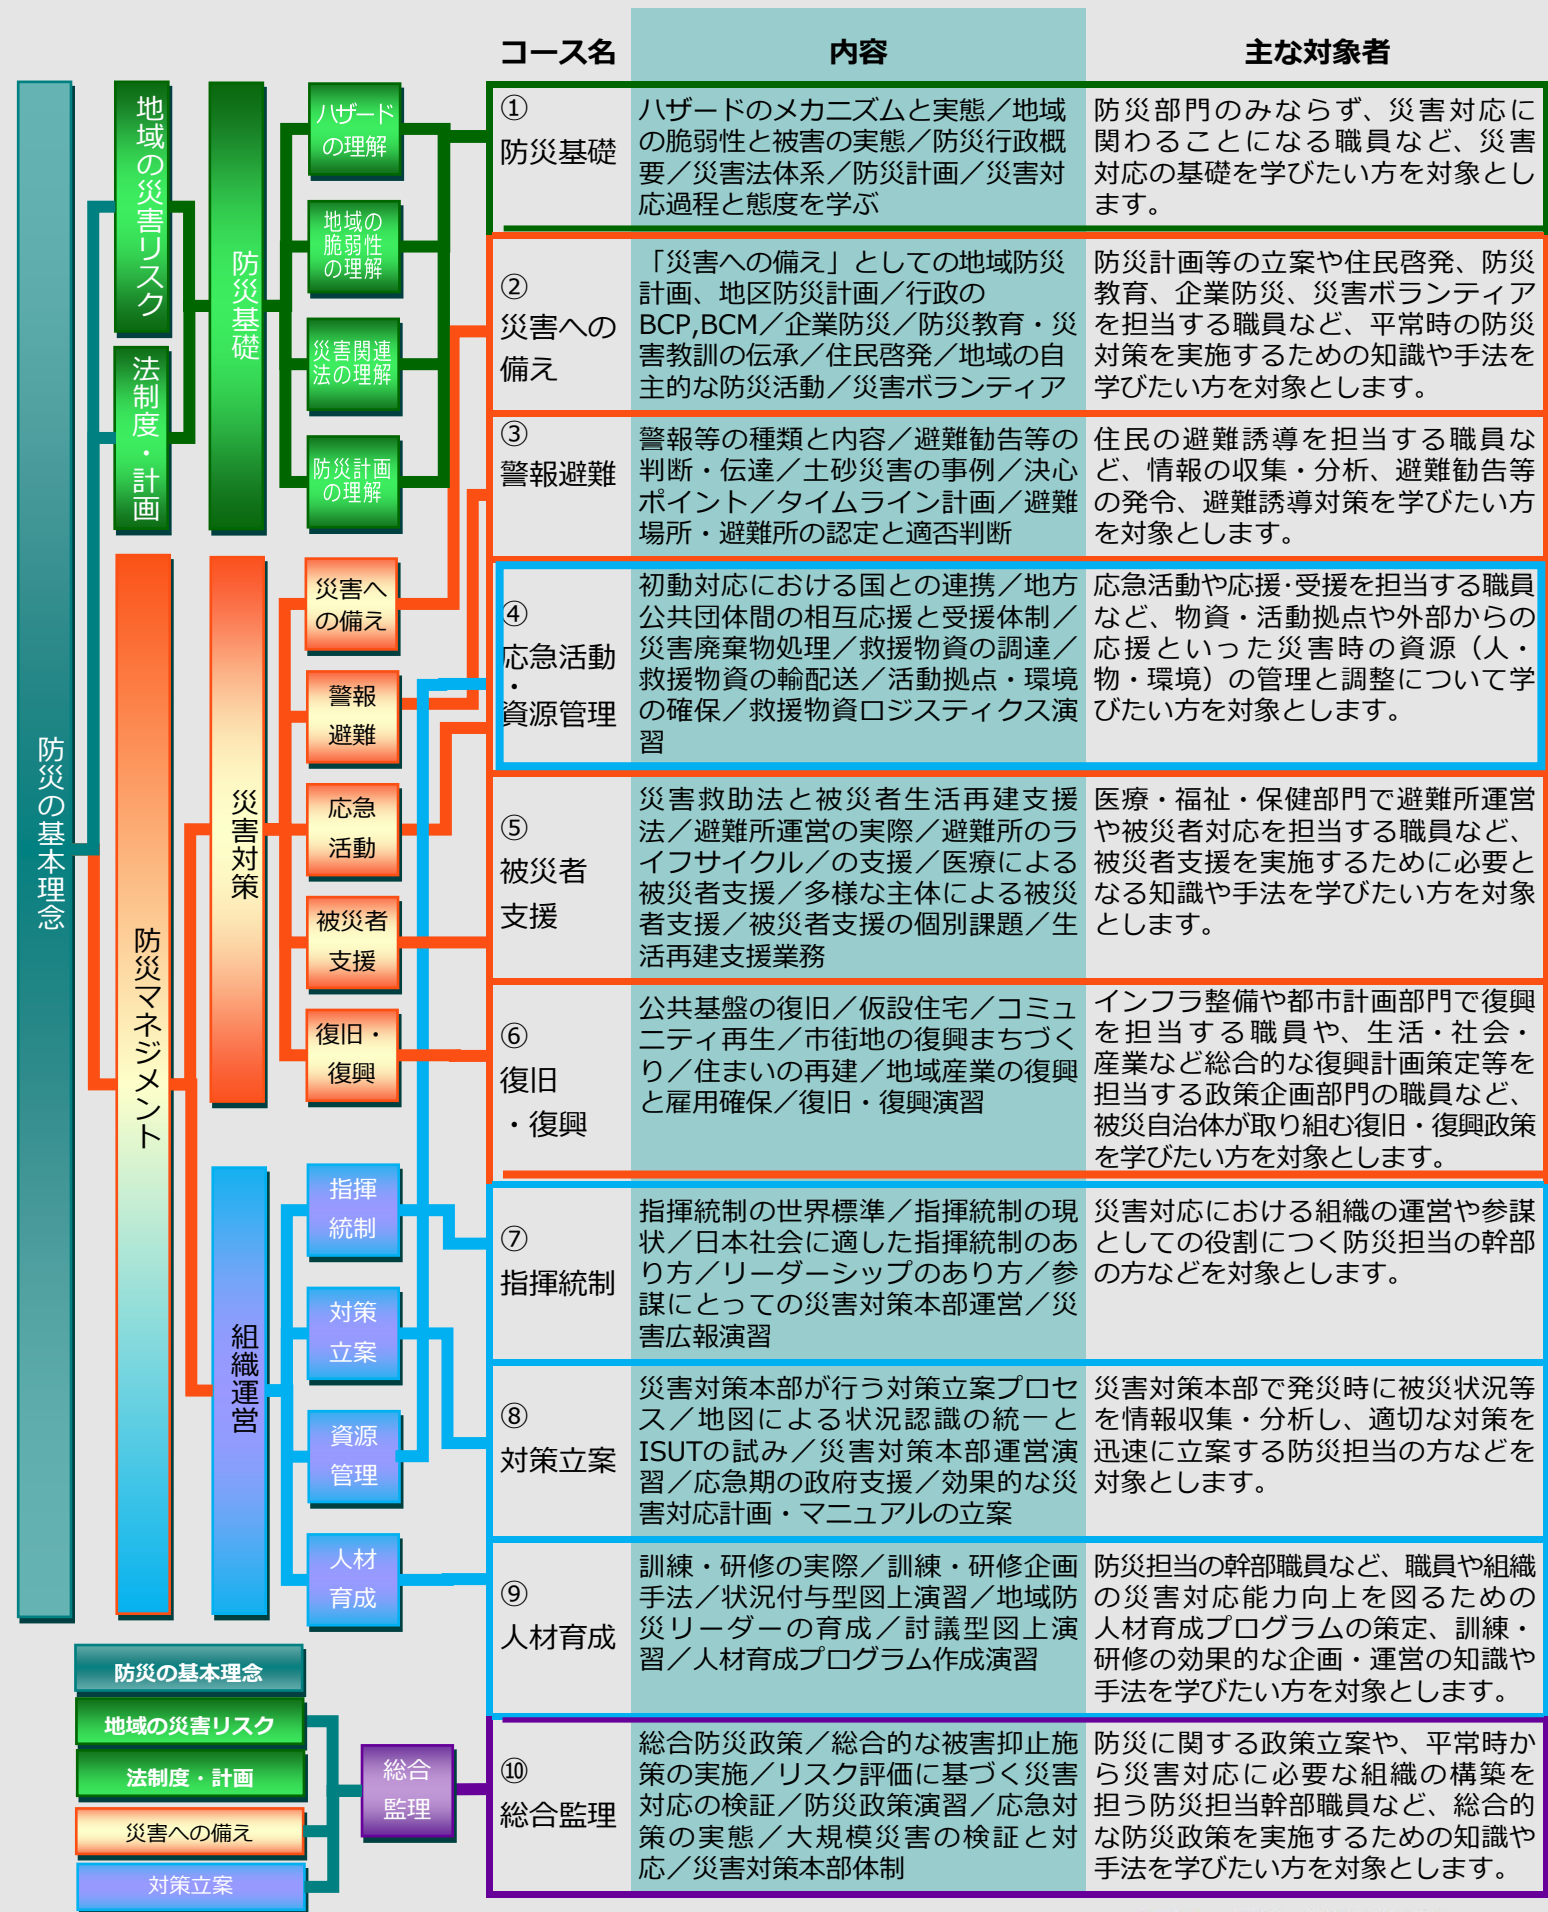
防災の基本理念

地域の災害リスク

法制度・計画

防災基礎

ハザードの理解

地域の脆弱性の理解

災害関連法の理解

防災計画の理解

防災マネジメント

災害対策

災害への備え

警報避難

応急活動

被災者支援

復旧・復興

組織運営

指揮統制

対策立案

資源管理

人材育成

防災の基本理念

地域の災害リスク

法制度・計画

災害への備え

対策立案

総合監理

| コース名 | 内容 | 主な対象者 |
|---|---|---|
| ① 防災基礎 | ハザードのメカニズムと実態／地域の脆弱性と被害の実態／防災行政概要／災害法体系／防災計画／災害対応過程と態度を学ぶ | 防災部門のみならず、災害対応に関わることになる職員など、災害対応の基礎を学びたい方を対象とします。 |
| ② 災害への備え | 「災害への備え」としての地域防災計画、地区防災計画／行政のBCP,BCM／企業防災／防災教育・災害教訓の伝承／住民啓発／地域の自主的な防災活動／災害ボランティア | 防災計画等の立案や住民啓発、防災教育、企業防災、災害ボランティアを担当する職員など、平常時の防災対策を実施するための知識や手法を学びたい方を対象とします。 |
| ③ 警報避難 | 警報等の種類と内容／避難勧告等の判断・伝達／土砂災害の事例／決心ポイント／タイムライン計画／避難場所・避難所の認定と適否判断 | 住民の避難誘導を担当する職員など、情報の収集・分析、避難勧告等の発令、避難誘導対策を学びたい方を対象とします。 |
| ④ 応急活動・資源管理 | 初動対応における国との連携／地方公共団体間の相互応援と受援体制／災害廃棄物処理／救援物資の調達／救援物資の輸配送／活動拠点・環境の確保／救援物資ロジスティクス演習 | 応急活動や応援･受援を担当する職員など、物資・活動拠点や外部からの応援といった災害時の資源（人・物・環境）の管理と調整について学びたい方を対象とします。 |
| ⑤ 被災者支援 | 災害救助法と被災者生活再建支援法／避難所運営の実際／避難所のライフサイクル／の支援／医療による被災者支援／多様な主体による被災者支援／被災者支援の個別課題／生活再建支援業務 | 医療・福祉・保健部門で避難所運営や被災者対応を担当する職員など、被災者支援を実施するために必要となる知識や手法を学びたい方を対象とします。 |
| ⑥ 復旧・復興 | 公共基盤の復旧／仮設住宅／コミュニティ再生／市街地の復興まちづくり／住まいの再建／地域産業の復興と雇用確保／復旧・復興演習 | インフラ整備や都市計画部門で復興を担当する職員や、生活・社会・産業など総合的な復興計画策定等を担当する政策企画部門の職員など、被災自治体が取り組む復旧・復興政策を学びたい方を対象とします。 |
| ⑦ 指揮統制 | 指揮統制の世界標準／指揮統制の現状／日本社会に適した指揮統制のあり方／リーダーシップのあり方／参謀にとっての災害対策本部運営／災害広報演習 | 災害対応における組織の運営や参謀としての役割につく防災担当の幹部の方などを対象とします。 |
| ⑧ 対策立案 | 災害対策本部が行う対策立案プロセス／地図による状況認識の統一とISUTの試み／災害対策本部運営演習／応急期の政府支援／効果的な災害対応計画・マニュアルの立案 | 災害対策本部で発災時に被災状況等を情報収集・分析し、適切な対策を迅速に立案する防災担当の方などを対象とします。 |
| ⑨ 人材育成 | 訓練・研修の実際／訓練・研修企画手法／状況付与型図上演習／地域防災リーダーの育成／討議型図上演習／人材育成プログラム作成演習 | 防災担当の幹部職員など、職員や組織の災害対応能力向上を図るための人材育成プログラムの策定、訓練・研修の効果的な企画・運営の知識や手法を学びたい方を対象とします。 |
| ⑩ 総合監理 | 総合防災政策／総合的な被害抑止施策の実施／リスク評価に基づく災害対応の検証／防災政策演習／応急対策の実態／大規模災害の検証と対応／災害対策本部体制 | 防災に関する政策立案や、平常時から災害対応に必要な組織の構築を担う防災担当幹部職員など、総合的な防災政策を実施するための知識や手法を学びたい方を対象とします。 |